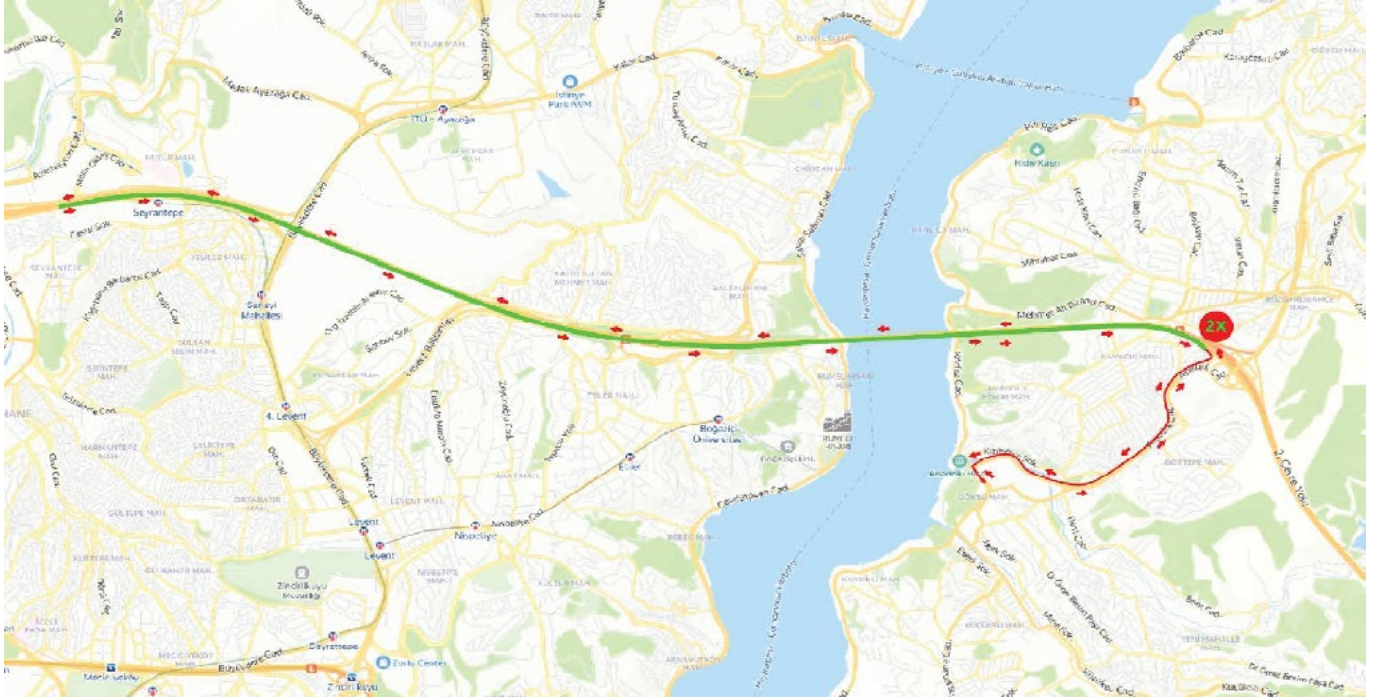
MASLAK MAH.
İstinye Park AVM
İTÜ - Ayazağa
Maslak Ayazağa Cad.
Seyrantepe
Sanayi Mahallesi
4. Levent
Levent
Nispetiye
Boğaziçi Üniversitesi
Etiler
Zincirlikuyu Mezarlığı
Gayrettepe
Zorlu Center
Zincirlikuyu
Mecidiyeköy
Hıdiv Kasrı
Mehmet Akif Ersoy Cad.
Kirazlıtepe Sok.
2X
2. Çevre Yolu
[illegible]